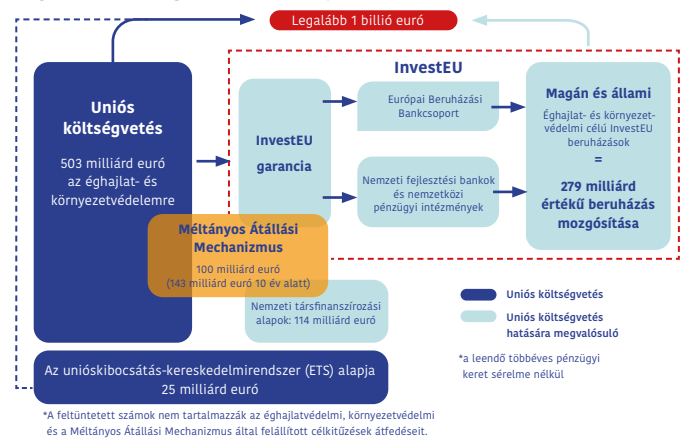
Legalább 1 billió euró

InvestEU

Uniós költségvetés

503 milliárd euró az éghajlat- és környezetvédelemre

InvestEU garancia

Európai Beruházási Bankcsoport

Nemzeti fejlesztési bankok és nemzetközi pénzügyi intézmények

Magán és állami

Éghajlat- és környezetvédelmi célú InvestEU beruházások

=

279 milliárd értékű beruházás mozgósítása

Méltányos Átállási Mechanizmus

100 milliárd euró (143 milliárd euró 10 év alatt)

Nemzeti társfinanszírozási alapok: 114 milliárd euró

Uniós költségvetés

Uniós költségvetés hatására megvalósuló

*a leendő többéves pénzügyi keret sérelme nélkül

Az uniós kibocsátás-kereskedelmirendszer (ETS) alapja 25 milliárd euró

*A feltüntetett számok nem tartalmazzák az éghajlatvédelmi, környezetvédelmi és a Méltányos Átállási Mechanizmus által felállított célkitűzések átfedéseit.